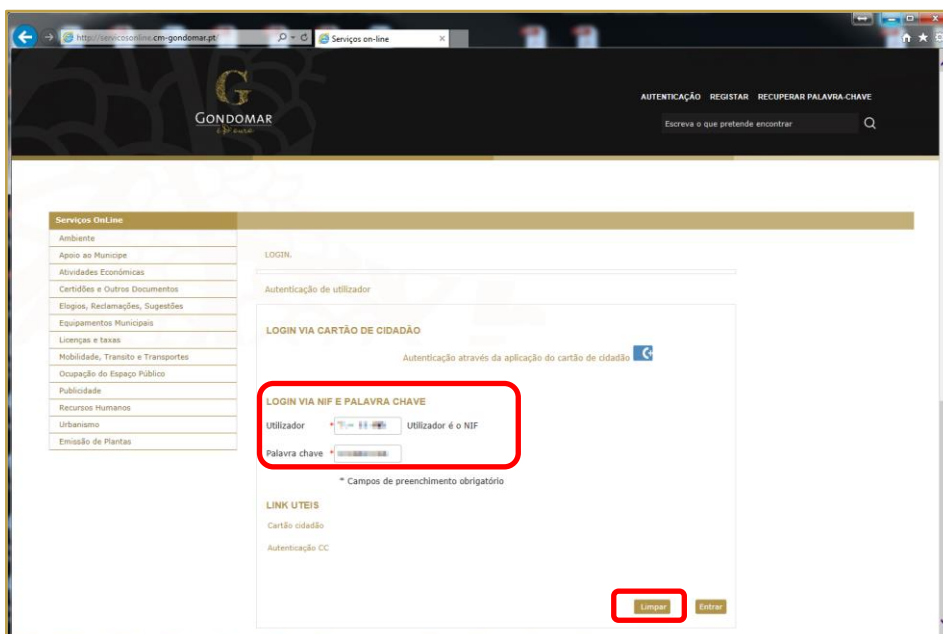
http://servicosonline.cm-gondomar.pt
Serviços on-line

G
GONDOMAR

AUTENTICAÇÃO REGISTAR RECUPERAR PALAVRA-CHAVE
Escreva o que pretende encontrar

Serviços OnLine
Ambiente
Apoio ao Municipe
Atividades Económicas
Certidões e Outros Documentos
Elogios, Reclamações, Sugestões
Equipamentos Municipais
Licenças e taxas
Mobilidade, Transito e Transportes
Ocupação do Espaço Público
Publicidade
Recursos Humanos
Urbanismo
Emissão de Plantas

LOGIN.

Autenticação de utilizador

LOGIN VIA CARTÃO DE CIDADÃO
Autenticação através da aplicação do cartão de cidadão

LOGIN VIA NIF E PALAVRA CHAVE
Utilizador * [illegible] Utilizador é o NIF
Palavra chave * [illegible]

* Campos de preenchimento obrigatório

LINK UTEIS
Cartão cidadão
Autenticação CC

Limpar
Entrar